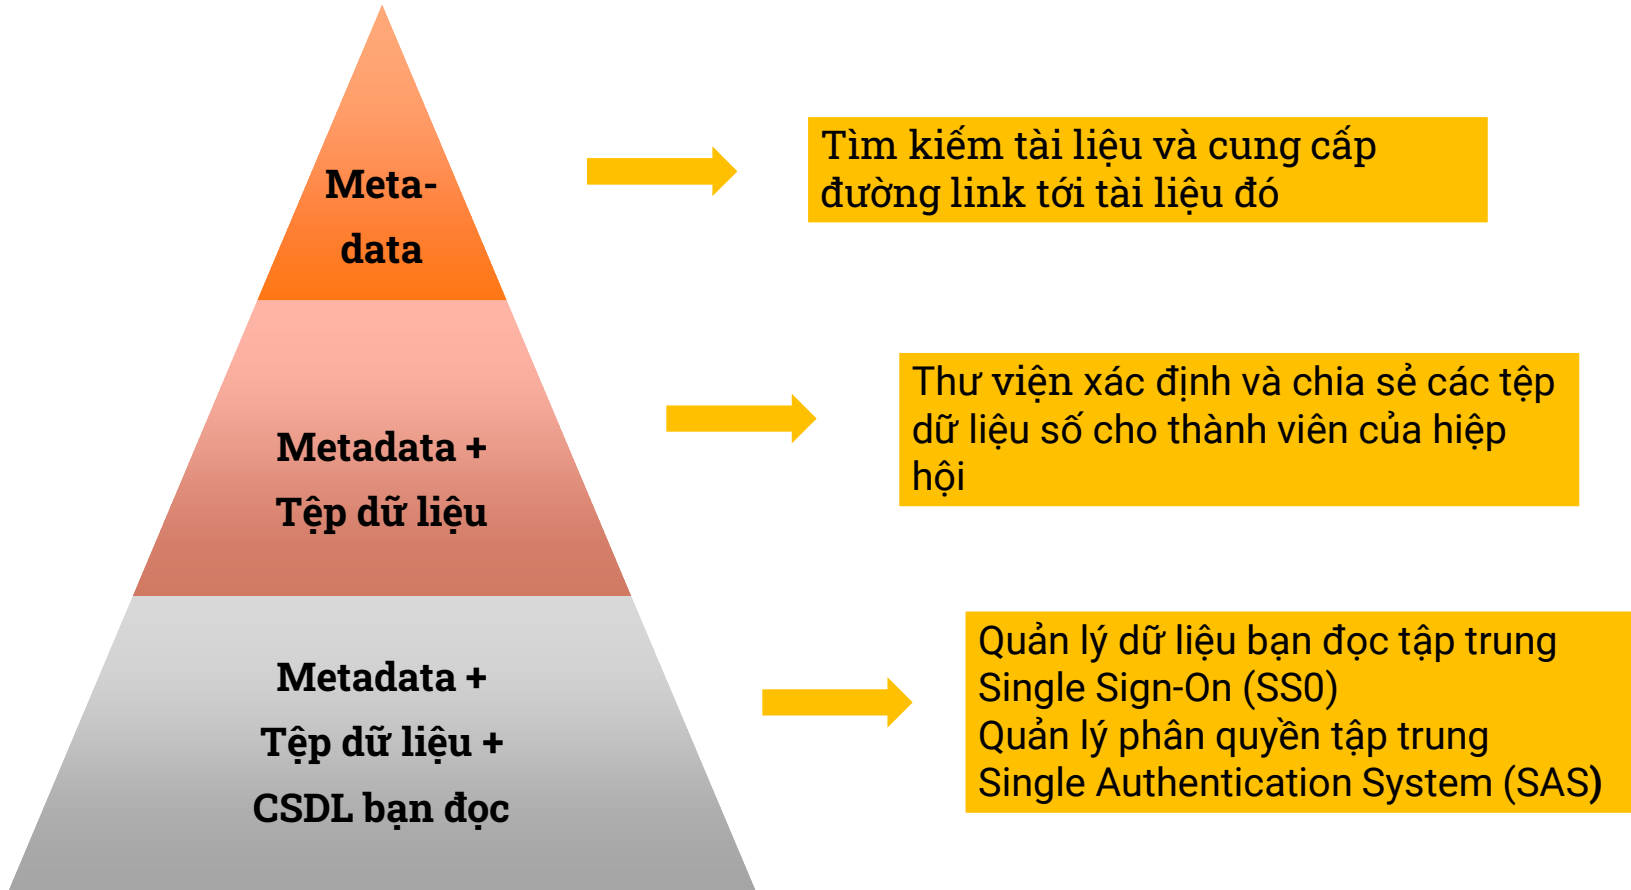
Meta-
data

Metadata +
Tệp dữ liệu

Metadata +
Tệp dữ liệu +
CSDL bạn đọc

Tìm kiếm tài liệu và cung cấp đường link tới tài liệu đó

Thư viện xác định và chia sẻ các tệp dữ liệu số cho thành viên của hiệp hội

Quản lý dữ liệu bạn đọc tập trung
Single Sign-On (SS0)
Quản lý phân quyền tập trung
Single Authentication System (SAS)